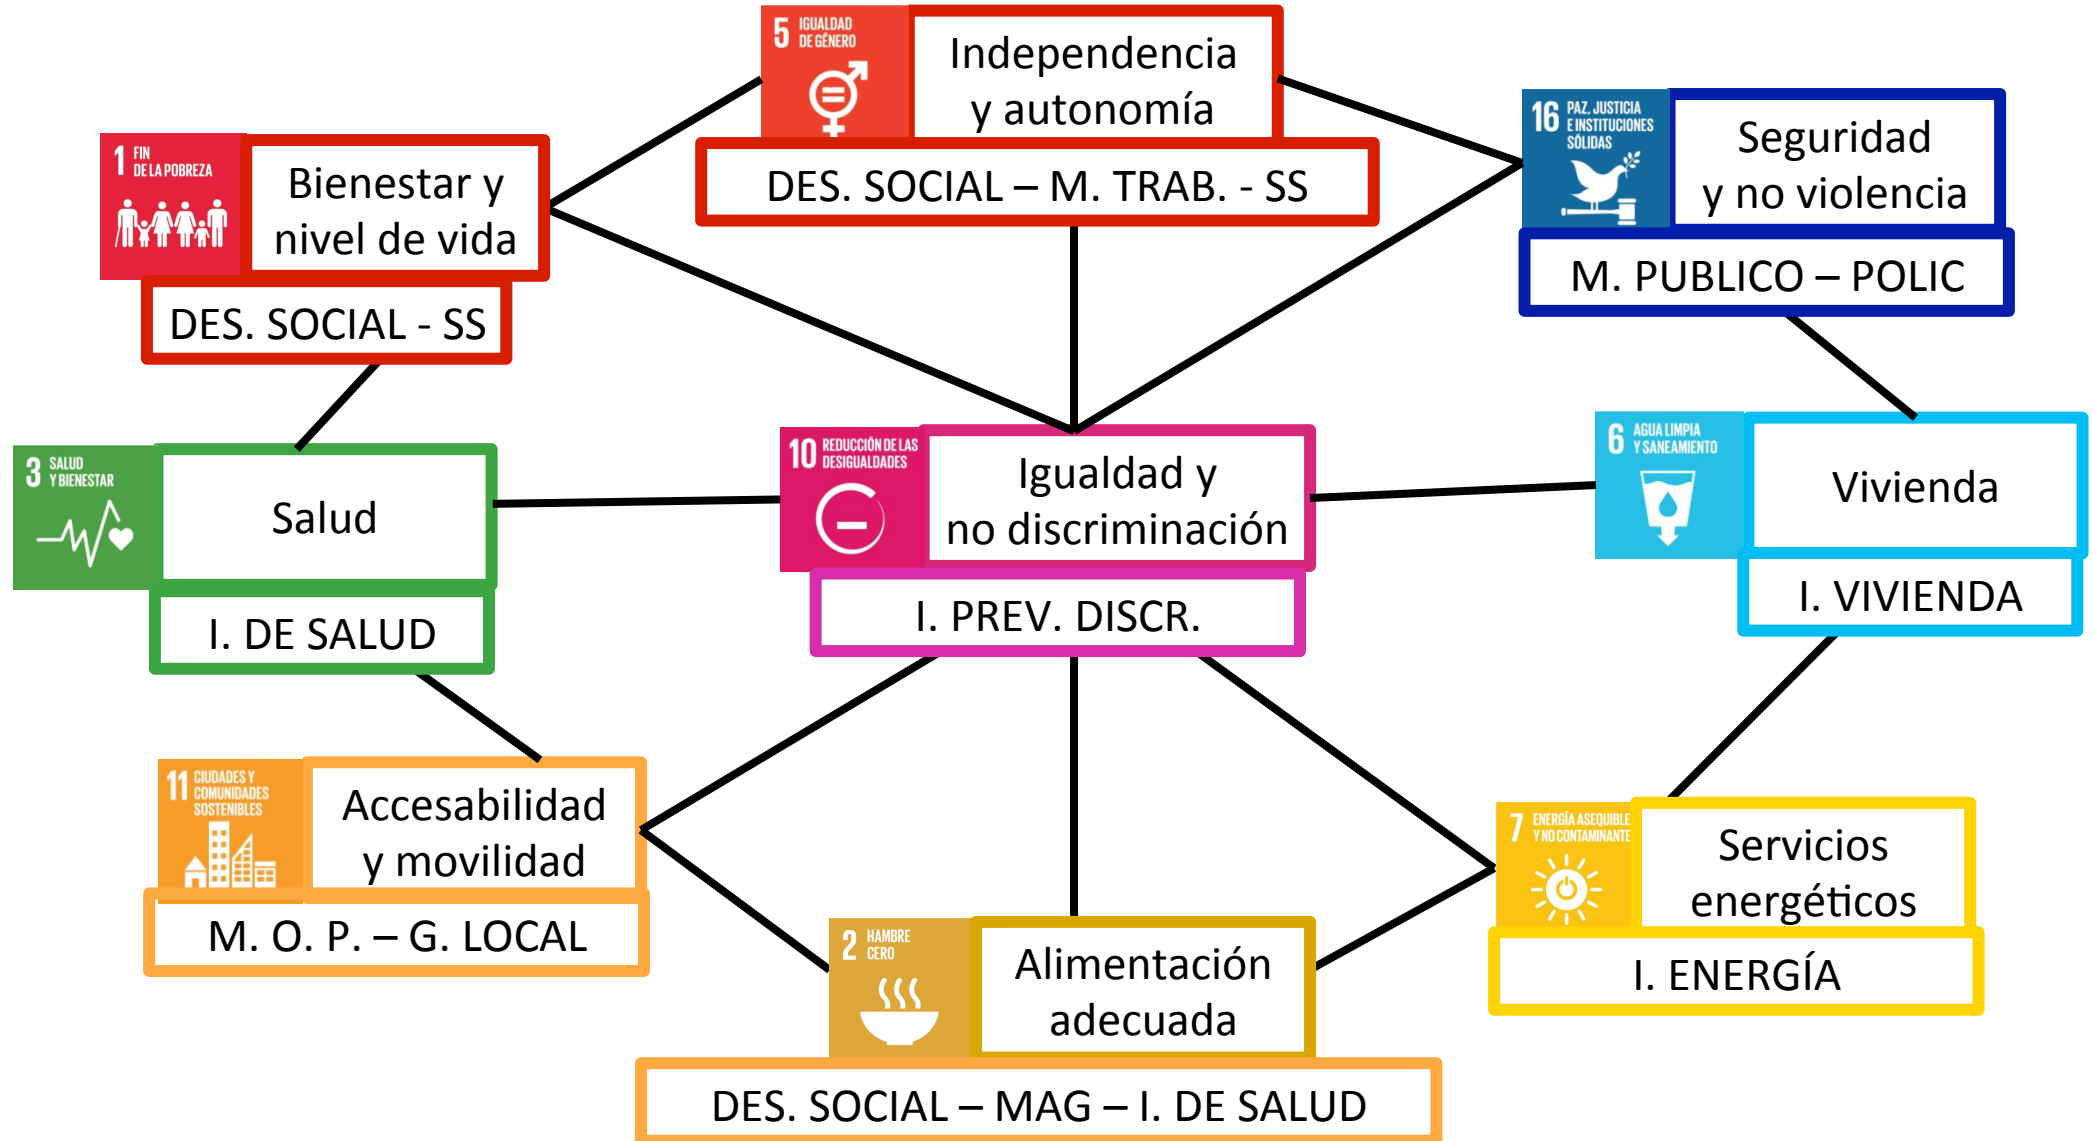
5 IGUALDAD DE GÉNERO

Independencia y autonomía

DES. SOCIAL – M. TRAB. - SS

1 FIN DE LA POBREZA

Bienestar y nivel de vida

DES. SOCIAL - SS

16 PAZ, JUSTICIA E INSTITUCIONES SÓLIDAS

Seguridad y no violencia

M. PUBLICO – POLIC

3 SALUD Y BIENESTAR

Salud

I. DE SALUD

10 REDUCCIÓN DE LAS DESIGUALDADES

Igualdad y no discriminación

I. PREV. DISCR.

6 AGUA LIMPIA Y SANEAMIENTO

Vivienda

I. VIVIENDA

11 CIUDADES Y COMUNIDADES SOSTENIBLES

Accesabilidad y movilidad

M. O. P. – G. LOCAL

7 ENERGÍA ASEQUIBLE Y NO CONTAMINANTE

Servicios energéticos

I. ENERGÍA

2 HAMBRE CERO

Alimentación adecuada

DES. SOCIAL – MAG – I. DE SALUD